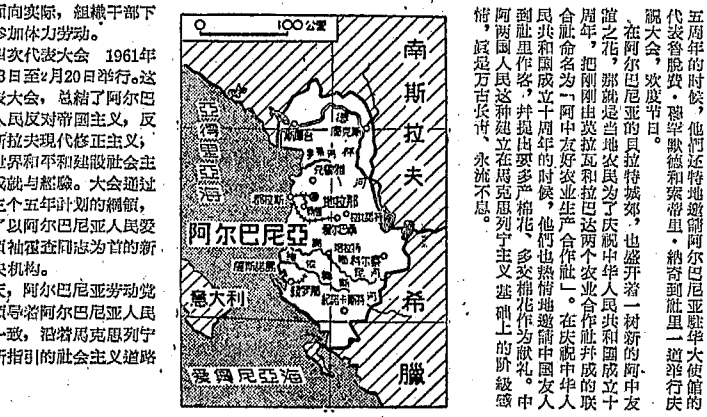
面向实际，組織干部下放参加体力劳动。

四次代表大会 1961年2月13日至2月20日举行。这次大会，总結了阿尔巴尼亚人民反对帝国主义，反对南斯拉夫现代修正主义，建设社会主义的成就与經驗。大会通过了第三个五年計划的綱領，选举了以阿尔巴尼亚人民爱戴的領袖霍查同志为首的新的中央机构。

今天，阿尔巴尼亚劳动党正在領导着阿尔巴尼亚人民团結一致，沿着馬克思列宁主义所指引的社会主义道路

0 100公里

南斯拉夫

希臘

亞得里亞海

阿尔巴尼亞

意大利

愛奧尼亞海

地拉那

都拉斯

斯庫台

愛爾巴桑

培拉特

科尔察

發羅拉

吉諾卡斯特

五周年的时候，他们还特地邀請阿尔巴尼亚駐华大使館的代表鲁脱費·聰罕默德和索帶里·納奇到社里一道举行庆祝大会，欢度节日。

在阿尔巴尼亚的貝拉特城郊，也盛开着一朵新的阿中友誼之花，那就是当地农民为了庆祝中华人民共和国成立十周年，把刚刚由莫拉瓦和拉巴达两个农业合作社并成的联合社命名为“阿中友好农业生产合作社”。在庆祝中华人民共和国成立十周年的时候，他们也热情地邀請中国友人到社里作客，并提出要多产棉花，多交棉花作为献礼。中阿两国人民这种建立在馬克思列宁主义基础上的阶級感情，真是万古长青，永流不息。